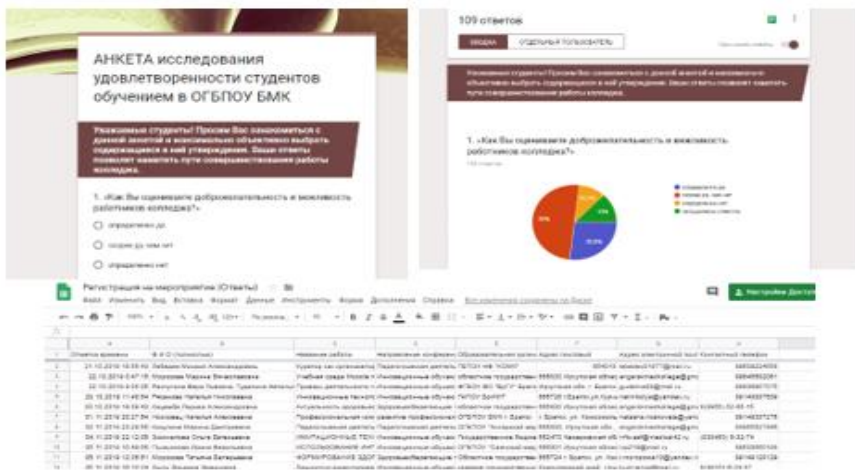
АНКЕТА исследования удовлетворенности студентов обучением в ОГБПОУ БМК

Уважаемые студенты! Просим Вас ознакомиться с данной анкетой и максимально объективно выбрать подходящее к ней утверждение. Ваши ответы позволят наметить пути совершенствования работы колледжа.

1. «Как Вы оцениваете доброжелательность и вежливость работников колледжа?»

определенно да

скорее да чем нет

определенно нет

109 ответов

СВОДКА

ОТДЕЛЬНЫЙ ПОЛЬЗОВАТЕЛЬ

Уважаемые студенты! Просим Вас ознакомиться с данной анкетой и максимально объективно выбрать подходящее к ней утверждение. Ваши ответы позволят наметить пути совершенствования работы колледжа.

1. «Как Вы оцениваете доброжелательность и вежливость работников колледжа?»

определенно да

скорее да чем нет

определенно нет

затрудняюсь ответить

Регистрация на мероприятие (Ответы)

Файл Изменить Вид Вставка Формат Данные Инструменты Форма Дополнения Справка

Настройки Доступа

| | A | B | C | D | E | F | G | H |
|---|---|---|---|---|---|---|---|---|
| 1 | Отметка времени | Ф И О (полностью) | Название работы | Направление конференции | Образовательное учреждение | Адрес почтовый | Адрес электронной почты | Контактный телефон |
| 2 | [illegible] | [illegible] | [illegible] | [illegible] | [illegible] | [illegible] | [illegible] | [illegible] |